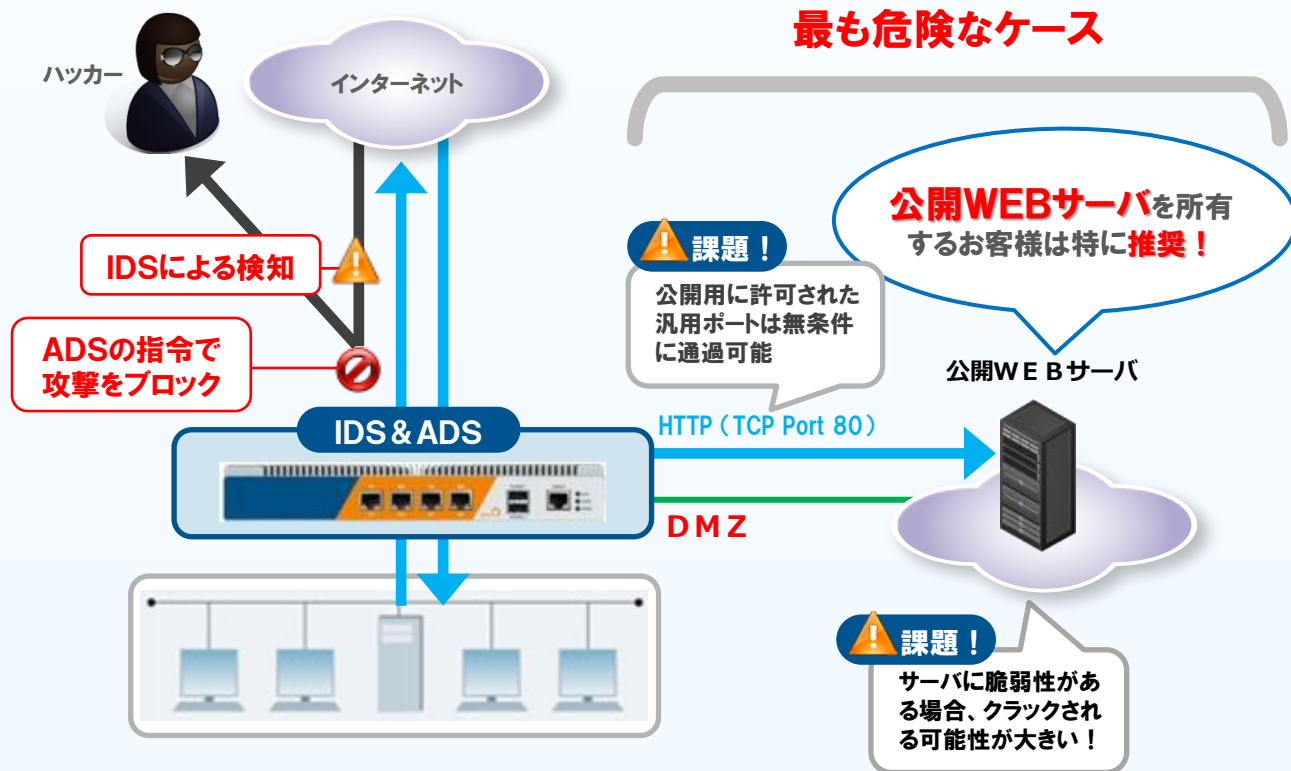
最も危険なケース

ハッカー

インターネット

IDSによる検知

ADSの指令で
攻撃をブロック

課題！

公開用に許可された
汎用ポートは無条件
に通過可能

公開WEBサーバを所有
するお客様は特に推奨！

公開ＷＥＢサーバ

IDS＆ADS

HTTP（TCP Port 80）

ＤＭＺ

課題！

サーバに脆弱性がある場合、クラックされる可能性が大きい！